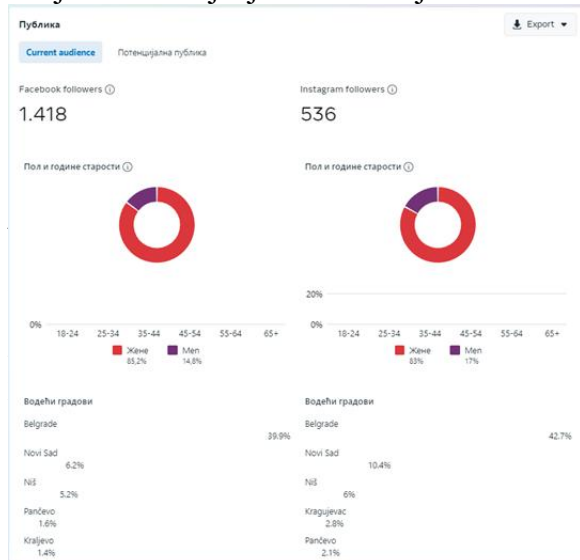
Публика

Export

Current audience

Потенцијална публика

Facebook followers

1.418

Instagram followers

536

Пол и године старости

Пол и године старости

20%

0%

18-24 25-34 35-44 45-54 55-64 65+

Жене 85,2%

Men 14,8%

0%

18-24 25-34 35-44 45-54 55-64 65+

Жене 83%

Men 17%

Водећи градови

Belgrade 39.9%

Novi Sad 6.2%

Niš 5.2%

Pančevo 1.6%

Kraljevo 1.4%

Водећи градови

Belgrade 42.7%

Novi Sad 10.4%

Niš 6%

Kragujevac 2.8%

Pančevo 2.1%